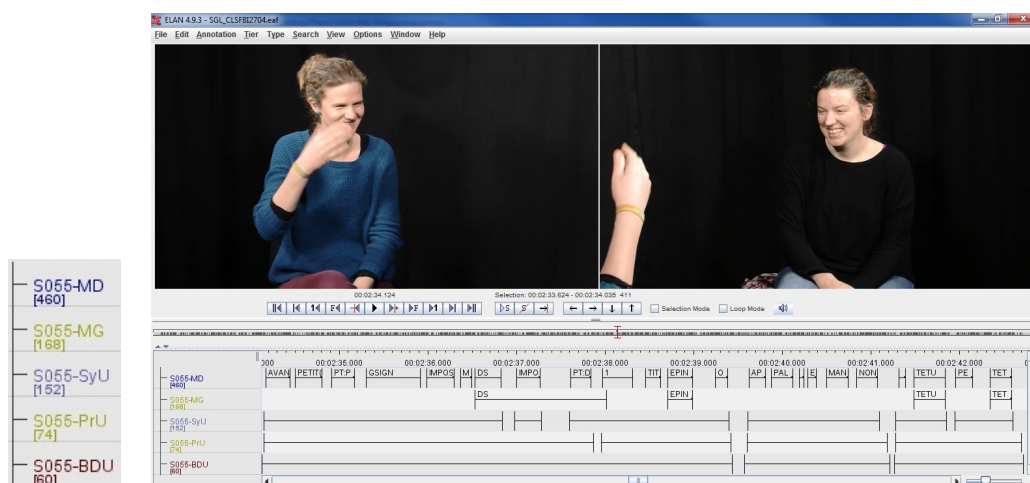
S055-MD
[460]
S055-MG
[168]
S055-SyU
[152]
S055-PrU
[74]
S055-BDU
[60]

ELAN 4.9.3 - SGL_CLSFBI2704.eaf

File Edit Annotation Tier Type Search View Options Window Help

00:02:34.124
Selection: 00:02:33.624 - 00:02:34.035 411

Selection Mode
Loop Mode

000 00:02:35.000 00:02:36.000 00:02:37.000 00:02:38.000 00:02:39.000 00:02:40.000 00:02:41.000 00:02:42.000

S055-MD
[460]
AVAN PETIT PT:P GSIGN IMPOS M DS IMPO PT:D 1 TIT EPIN O AP PAL E MAN NON TETU PE TET

S055-MG
[168]
DS EPIN TETU TET

S055-SyU
[152]

S055-PrU
[74]

S055-BDU
[60]